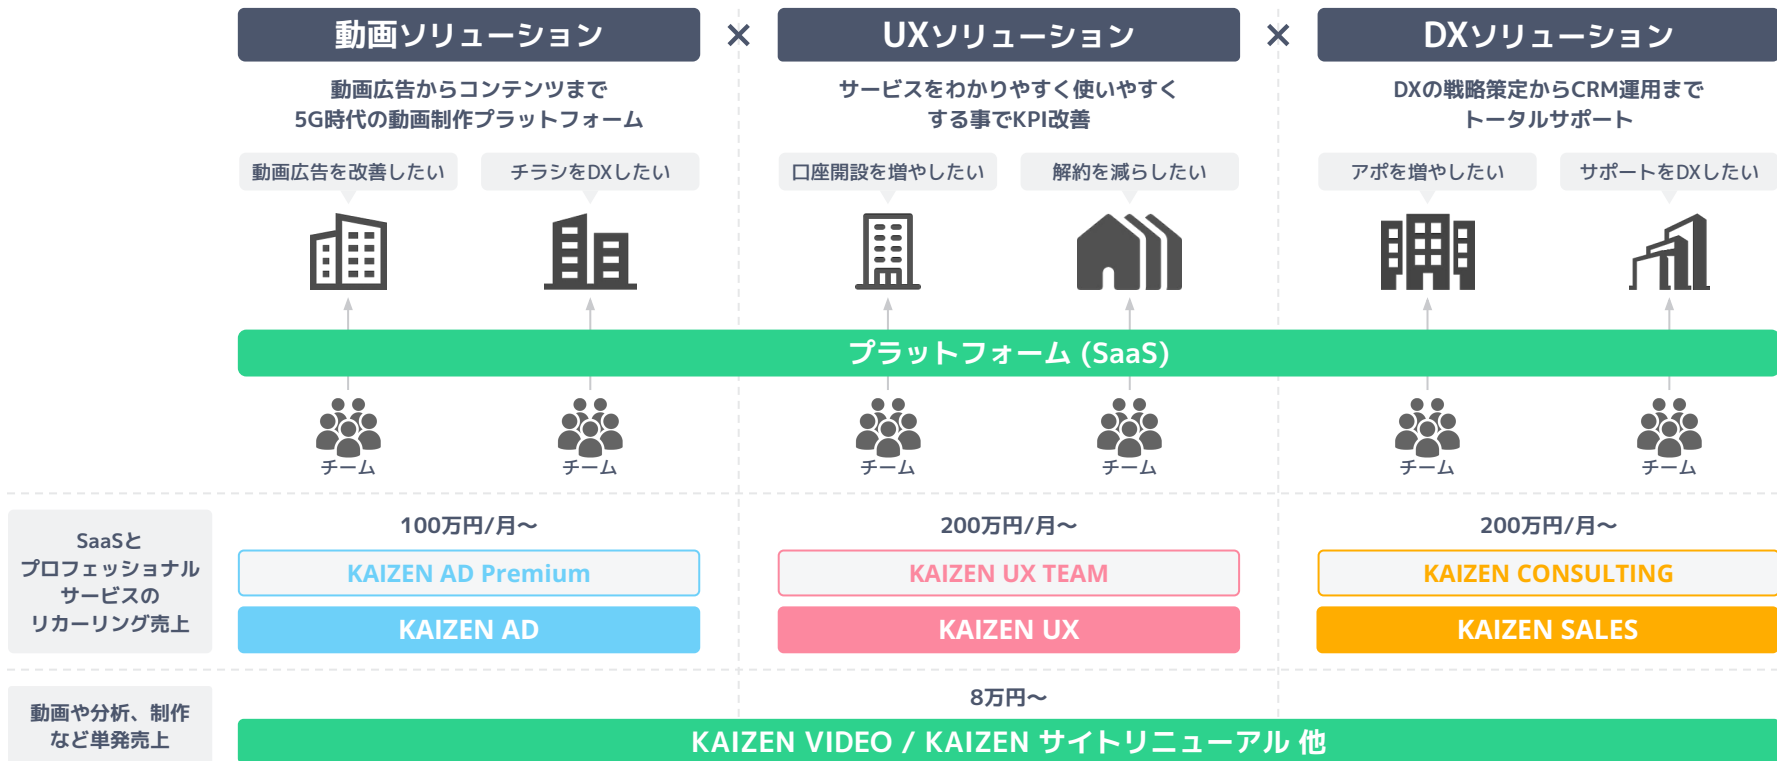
動画ソリューション × UXソリューション × DXソリューション

動画広告からコンテンツまで
5G時代の動画制作プラットフォーム

サービスをわかりやすく使いやすくする事でKPI改善

DXの戦略策定からCRM運用まで
トータルサポート

動画広告を改善したい

チラシをDXしたい

口座開設を増やしたい

解約を減らしたい

アポを増やしたい

サポートをDXしたい

プラットフォーム (SaaS)

チーム チーム チーム チーム チーム チーム

SaaSと
プロフェッショナル
サービスの
リカーリング売上

100万円/月〜
KAIZEN AD Premium
KAIZEN AD

200万円/月〜
KAIZEN UX TEAM
KAIZEN UX

200万円/月〜
KAIZEN CONSULTING
KAIZEN SALES

動画や分析、制作
など単発売上

8万円〜
KAIZEN VIDEO / KAIZEN サイトリニューアル 他